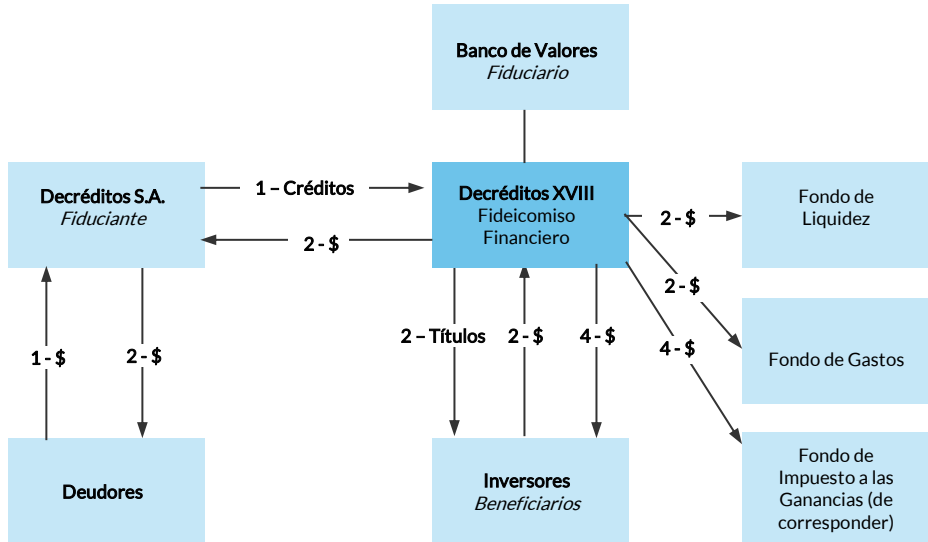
Banco de Valores
*Fiduciario*

Decréditos S.A.
*Fiduciante*

1 – Créditos

2 - $

Decréditos XVIII
Fideicomiso Financiero

2 - $

Fondo de Liquidez

2 - $

Fondo de Gastos

4 - $

Fondo de Impuesto a las Ganancias (de corresponder)

1 - $

2 - $

2 – Títulos

2 - $

4 - $

Deudores

Inversores
*Beneficiarios*